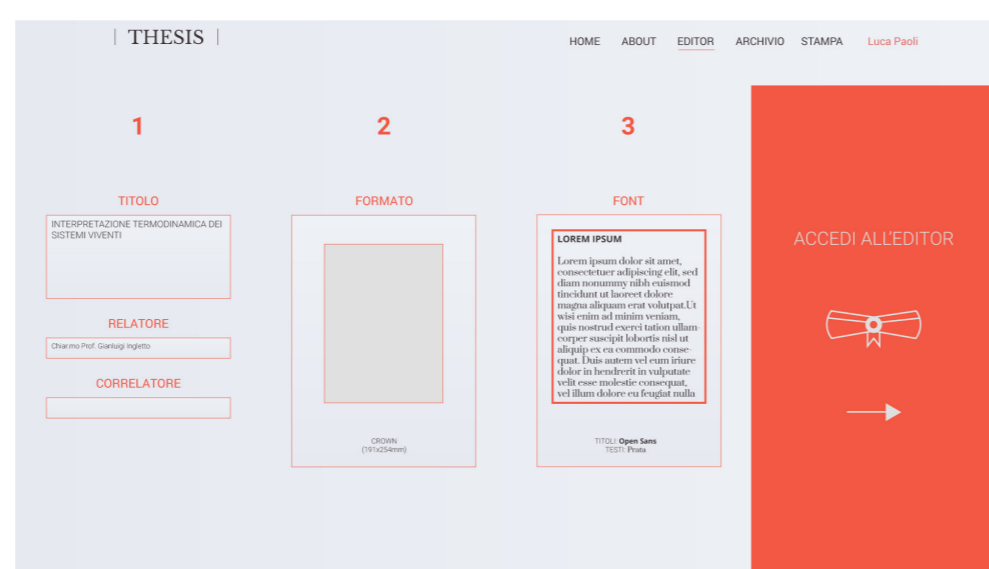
| THESIS |

HOME ABOUT EDITOR ARCHIVIO STAMPA Luca Paoli

1

TITOLO

INTERPRETAZIONE TERMODINAMICA DEI SISTEMI VIVENTI

RELATORE

Chiar.mo Prof. Gianluigi Ingletto

CORRELATORE

2

FORMATO

CROWN
(191x254mm)

3

FONT

LOREM IPSUM

Lorem ipsum dolor sit amet, consectetuer adipiscing elit, sed diam nonummy nibh euismod tincidunt ut laoreet dolore magna aliquam erat volutpat.Ut wisi enim ad minim veniam, quis nostrud exerci tation ullamcorper suscipit lobortis nisl ut aliquip ex ea commodo consequat. Duis autem vel eum iriure dolor in hendrerit in vulputate velit esse molestie consequat, vel illum dolore eu feugiat nulla

TITOLI: Open Sans
TESTI: Prata

ACCEDI ALL'EDITOR